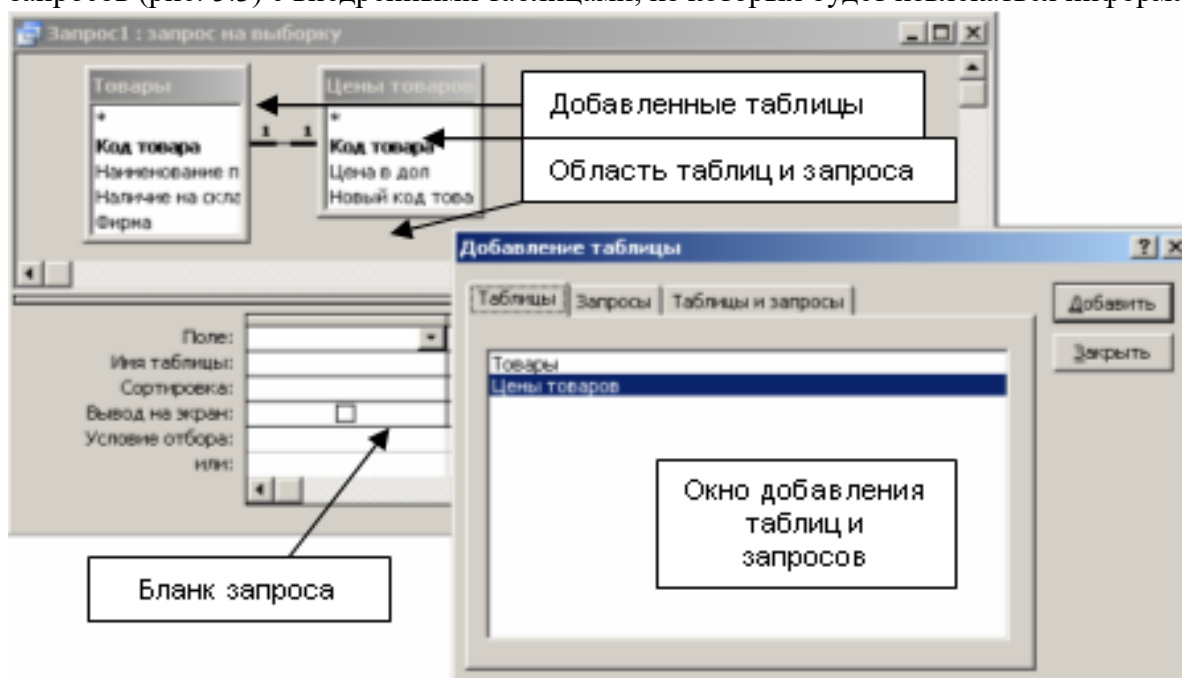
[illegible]

Запрос1 : запрос на выборку

Товары
*
Код товара
Наименование п
Наличие на скла
Фирма

1 1

Цены товаров
*
Код товара
Цена в дол
Новый код това

Добавленные таблицы

Область таблиц и запроса

Поле:
Имя таблицы:
Сортировка:
Вывод на экран:
Условие отбора:
или:

Бланк запроса

Добавление таблицы

Таблицы | Запросы | Таблицы и запросы

Добавить

Закрыть

Товары
Цены товаров

Окно добавления таблиц и запросов